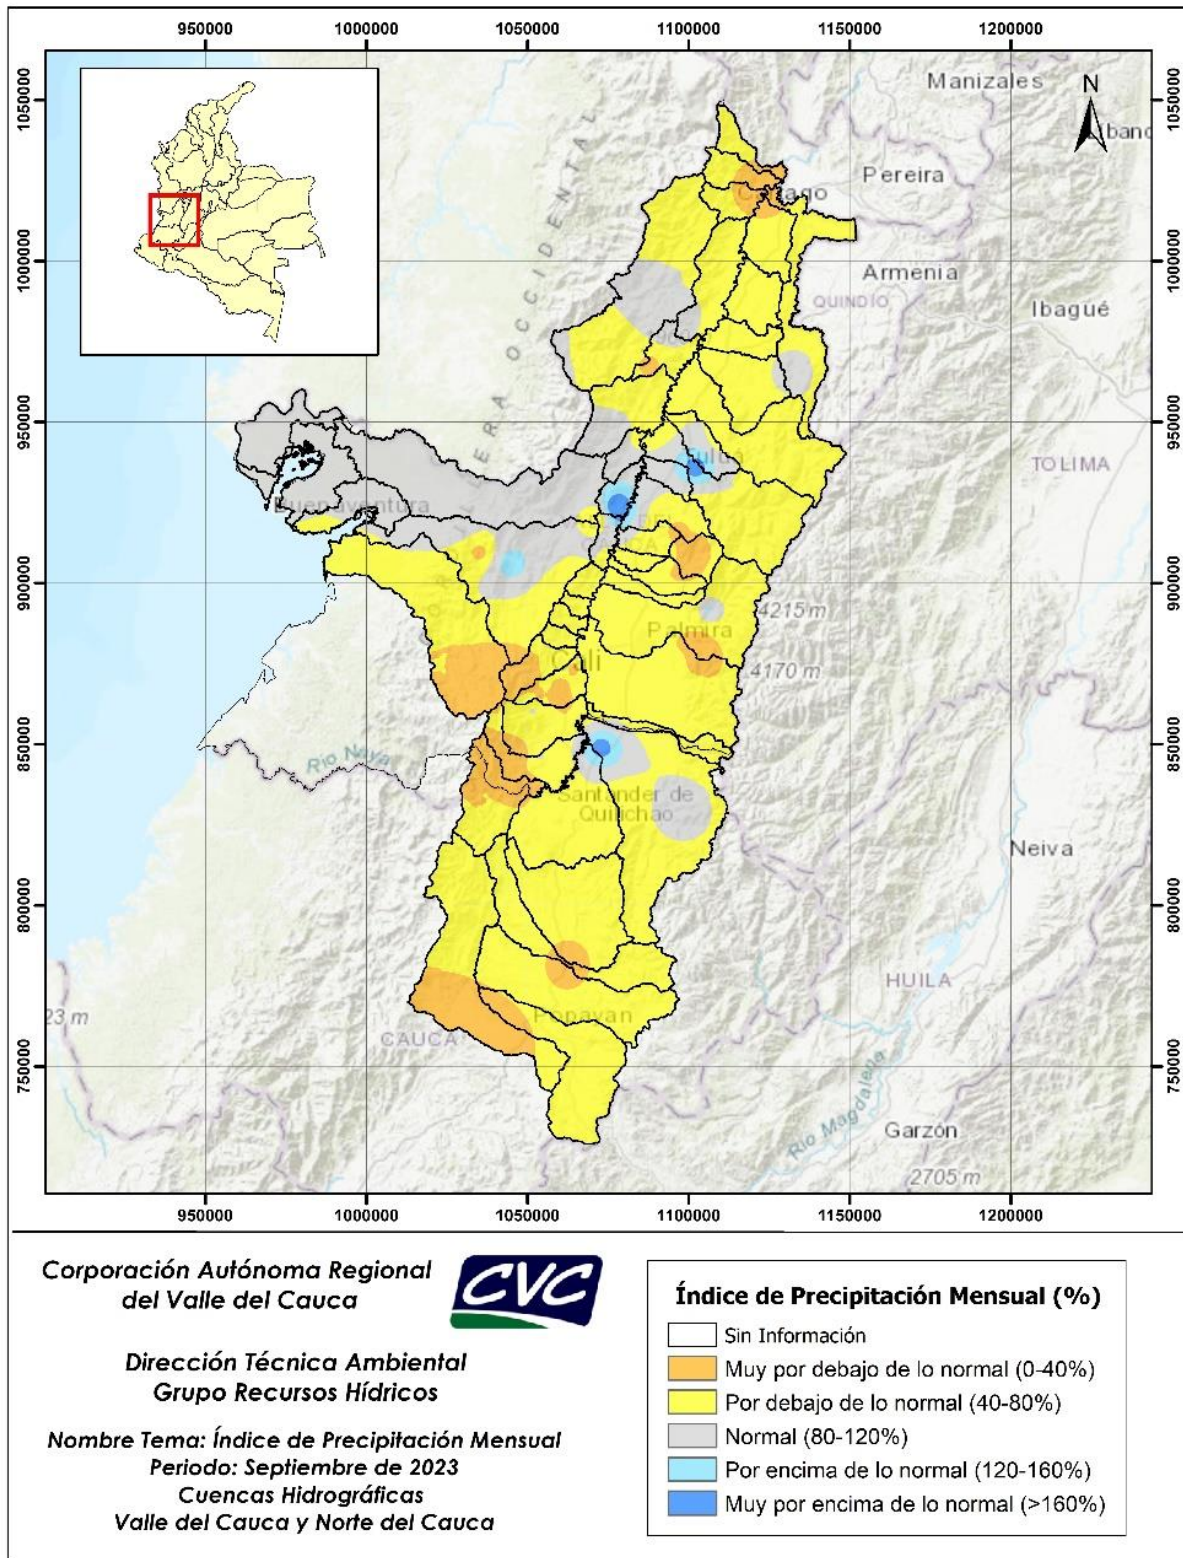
950000 1000000 1050000 1100000 1150000 1200000

1050000 1000000 950000 900000 850000 800000 750000

Manizales
N
Pereira
Cartago
Armenia
QUINDÍO
Ibagué
CORDILLERA OCCIDENTAL
Tuluá
TOLIMA
Buenaventura
Palmira
4215 m
4170 m
Cali
Río Naya
Santander de Quilichao
Neiva
HUILA
CAUCA
Popayán
23 m
Río Magdalena
Garzón
2705 m

950000 1000000 1050000 1100000 1150000 1200000

1050000 1000000 950000 900000 850000 800000 750000

Corporación Autónoma Regional del Valle del Cauca

CVC

Dirección Técnica Ambiental
Grupo Recursos Hídricos

Nombre Tema: Índice de Precipitación Mensual
Periodo: Septiembre de 2023
Cuencas Hidrográficas
Valle del Cauca y Norte del Cauca

Índice de Precipitación Mensual (%)
Sin Información
Muy por debajo de lo normal (0-40%)
Por debajo de lo normal (40-80%)
Normal (80-120%)
Por encima de lo normal (120-160%)
Muy por encima de lo normal (>160%)